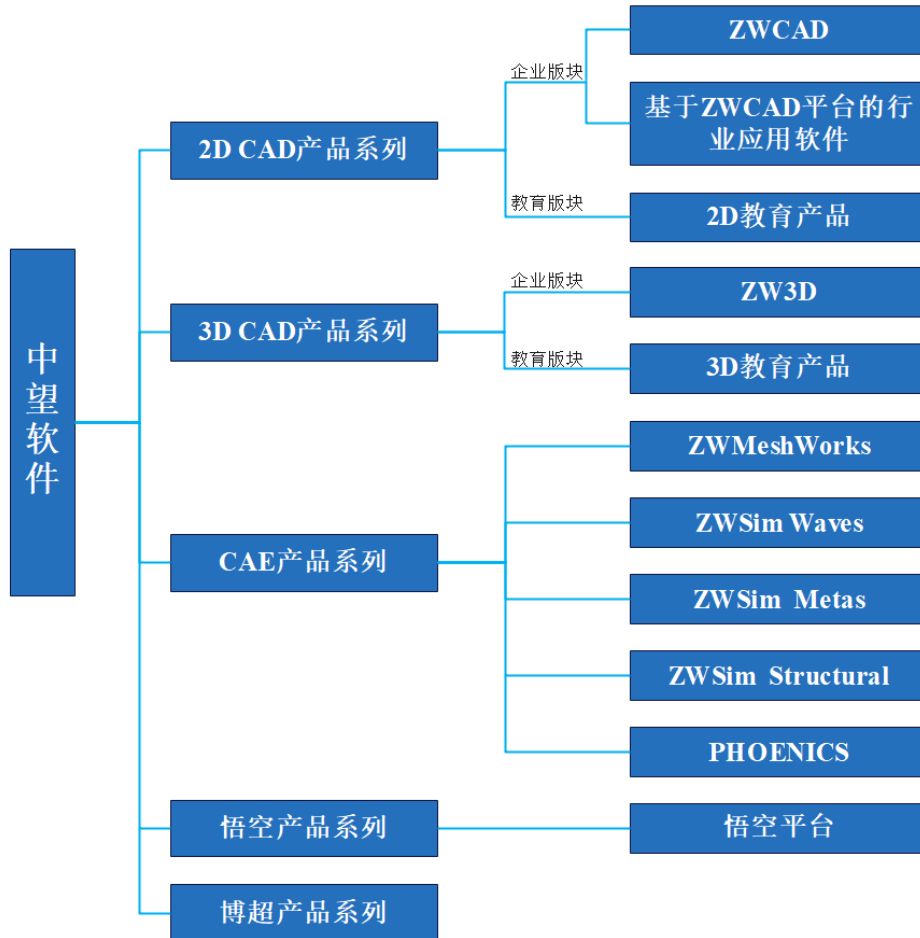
中望软件

2D CAD产品系列

企业版块

ZWCAD

基于ZWCAD平台的行业应用软件

教育版块

2D教育产品

3D CAD产品系列

企业版块

ZW3D

教育版块

3D教育产品

CAE产品系列

ZWMeshWorks

ZWSim Waves

ZWSim Metas

ZWSim Structural

PHOENICS

悟空产品系列

悟空平台

博超产品系列